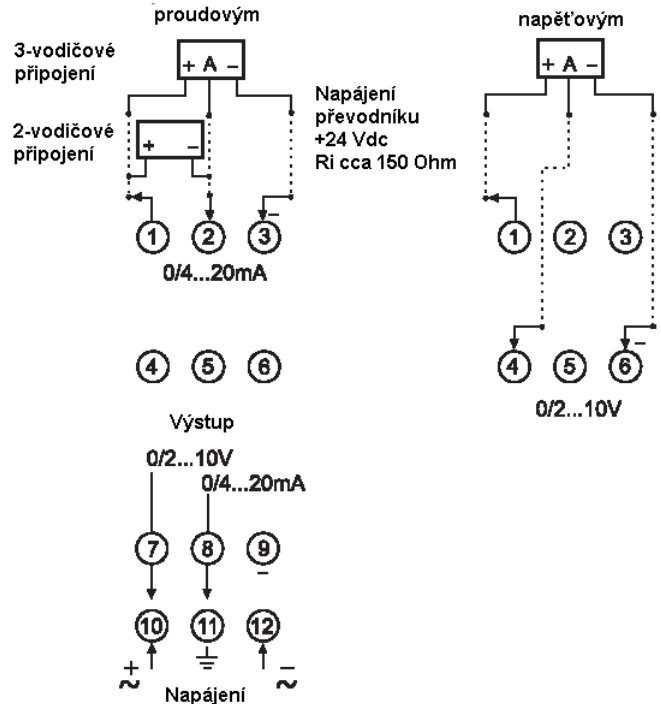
proudovým

napěťovým

3-vodičové připojení

+ A –

Napájení převodníku +24 Vdc Ri cca 150 Ohm

2-vodičové připojení

+ –

+ A –

–

1 2 3

0/4...20mA

1 2 3

–

4 5 6

4 5 6

0/2...10V

Výstup

0/2...10V

0/4...20mA

7 8 9

–

10 11 12

+ ~

– ~

Napájení